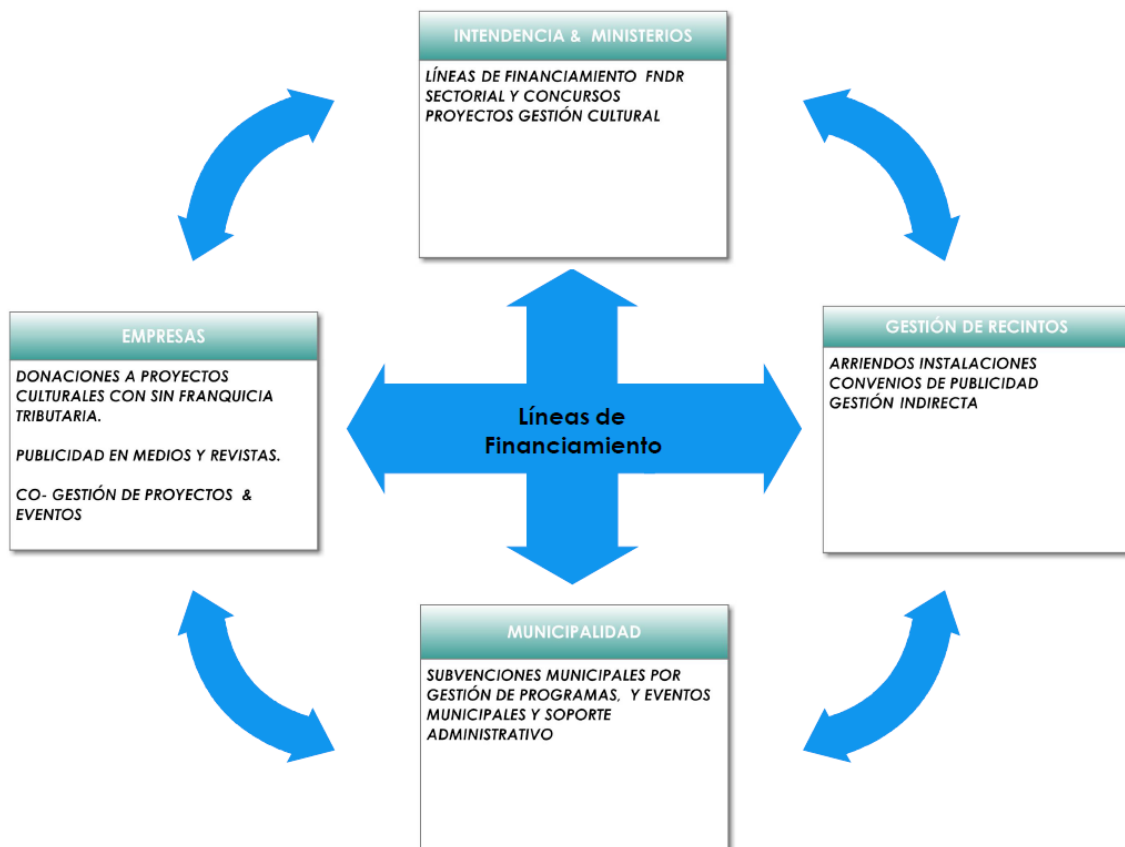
INTENDENCIA & MINISTERIOS

LÍNEAS DE FINANCIAMIENTO FNDR SECTORIAL Y CONCURSOS PROYECTOS GESTIÓN CULTURAL

EMPRESAS

DONACIONES A PROYECTOS CULTURALES CON SIN FRANQUICIA TRIBUTARIA.

PUBLICIDAD EN MEDIOS Y REVISTAS.

CO- GESTIÓN DE PROYECTOS & EVENTOS

Líneas de Financiamiento

GESTIÓN DE RECINTOS

ARRIENDOS INSTALACIONES
CONVENIOS DE PUBLICIDAD
GESTIÓN INDIRECTA

MUNICIPALIDAD

SUBVENCIONES MUNICIPALES POR GESTIÓN DE PROGRAMAS, Y EVENTOS MUNICIPALES Y SOPORTE ADMINISTRATIVO